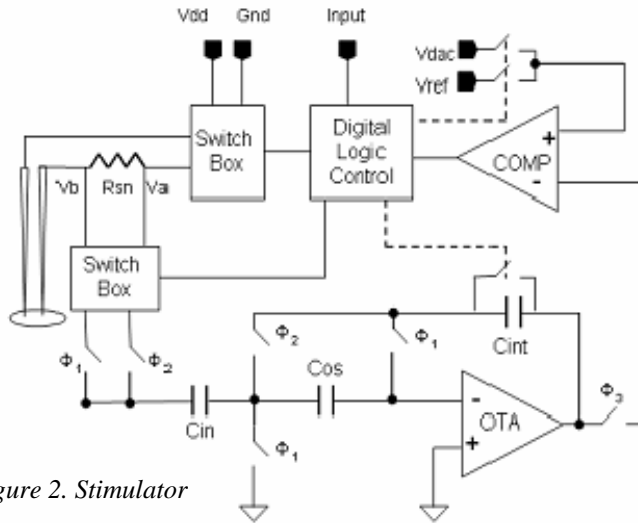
Vdd Gnd Input

Vdac

Vref

Switch Box

Digital Logic Control

+

COMP

-

Vb Rsn Va

Switch Box

$\Phi_1$ $\Phi_2$

$\Phi_2$

$\Phi_1$

Cint

Cos

Cin

-

OTA

+

$\Phi_3$

$\Phi_1$

igure 2. Stimulator